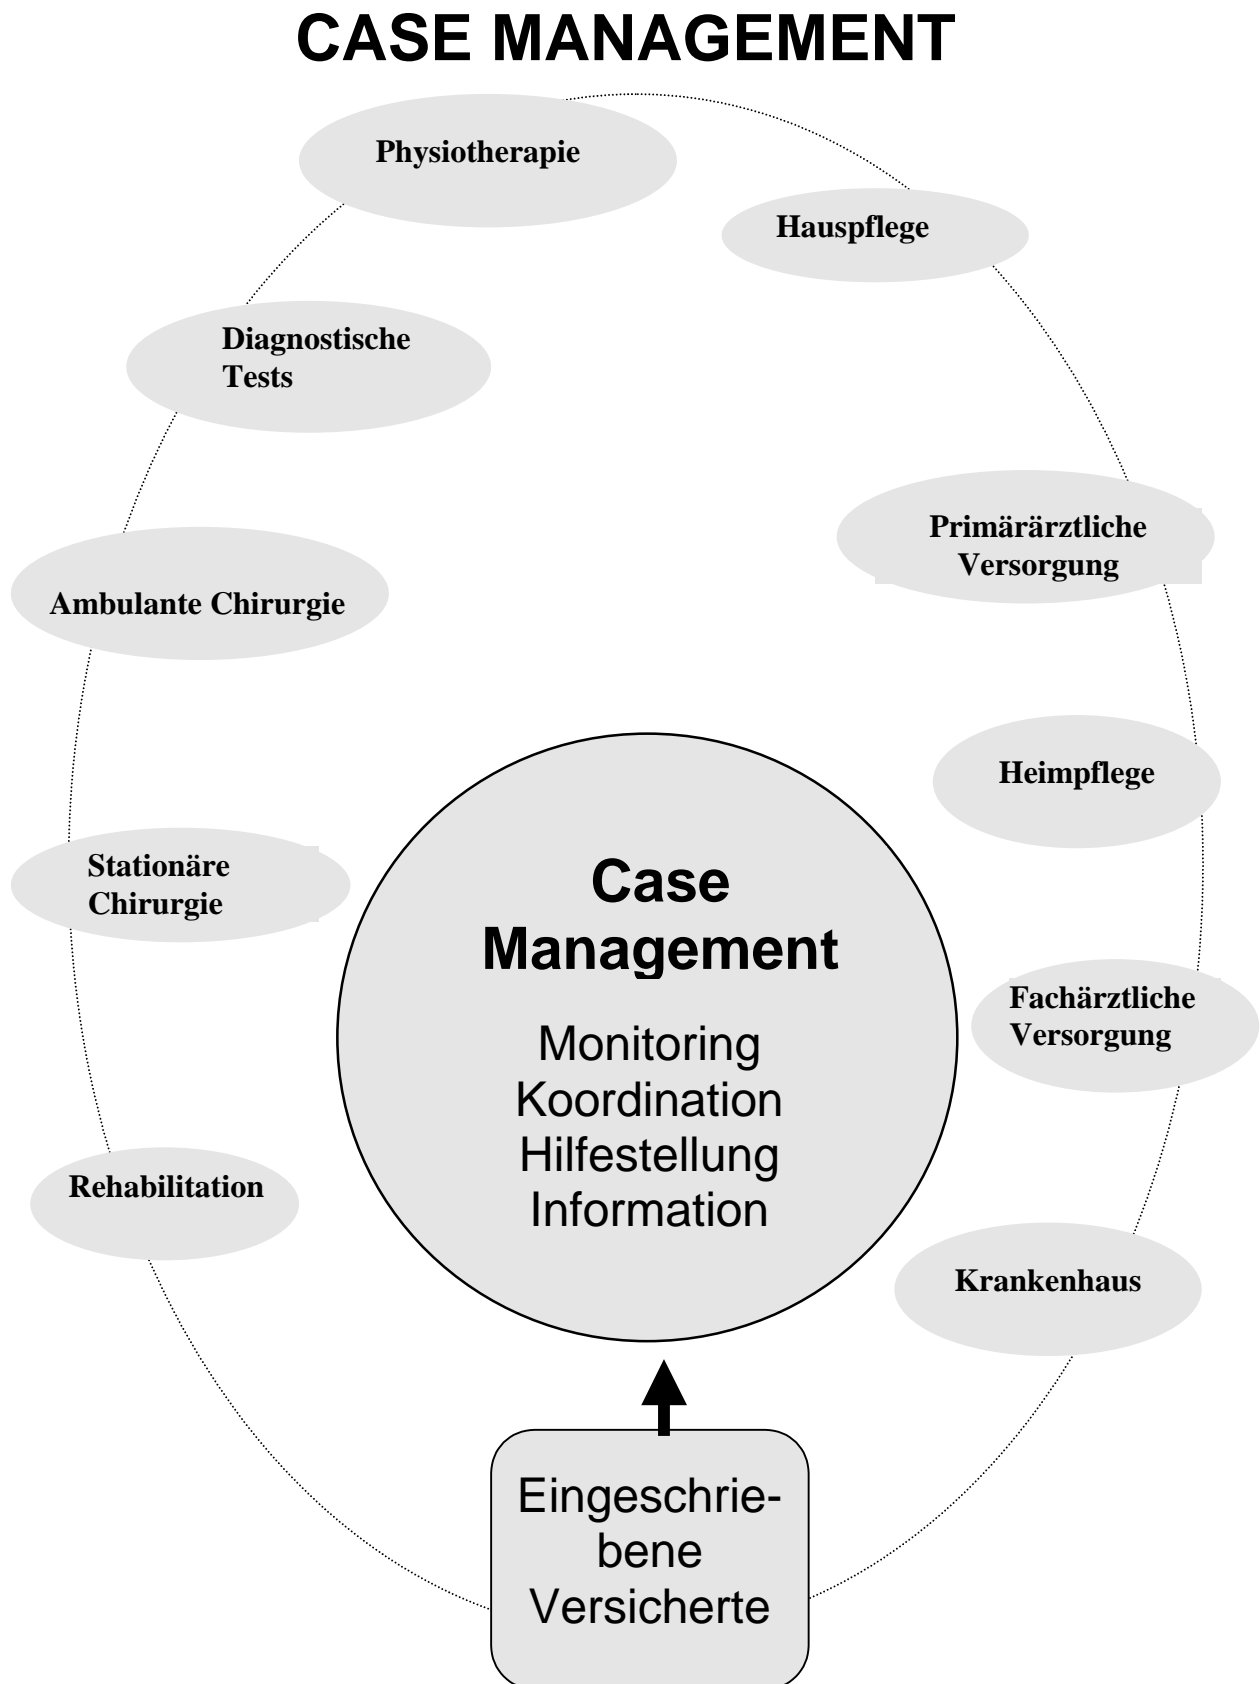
CASE MANAGEMENT

Physiotherapie

Hauspflege

Diagnostische Tests

Primärärztliche Versorgung

Ambulante Chirurgie

Heimpflege

Stationäre Chirurgie

Case Management

Monitoring
Koordination
Hilfestellung
Information

Fachärztliche Versorgung

Rehabilitation

Krankenhaus

Eingeschriebene Versicherte